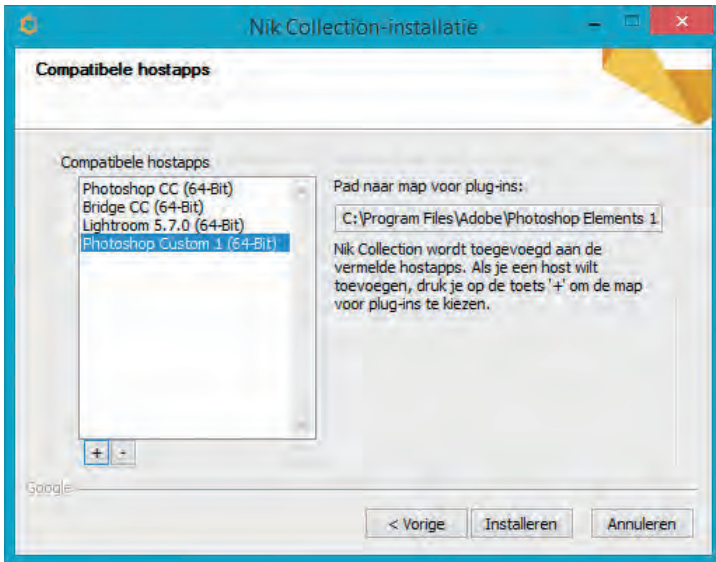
Nik Collection-installatie

Compatibele hostapps

Compatibele hostapps

Photoshop CC (64-Bit)
Bridge CC (64-Bit)
Lightroom 5.7.0 (64-Bit)
Photoshop Custom 1 (64-Bit)

+ -

Pad naar map voor plug-ins:

C:\Program Files\Adobe\Photoshop Elements 1

Nik Collection wordt toegevoegd aan de vermelde hostapps. Als je een host wilt toevoegen, druk je op de toets '+' om de map voor plug-ins te kiezen.

Google

< Vorige

Installeren

Annuleren